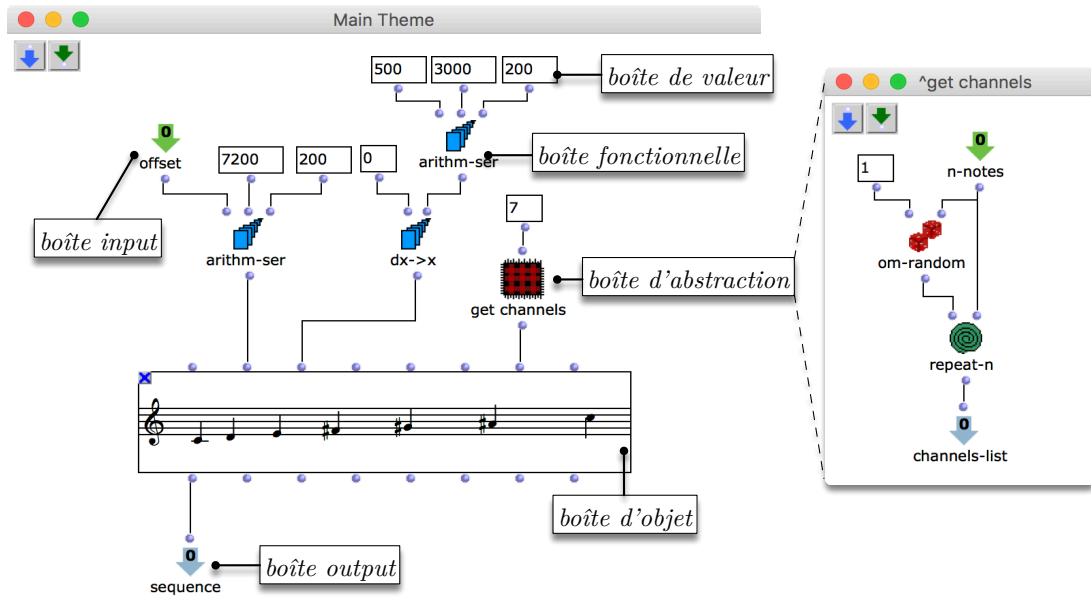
Main Theme

500 3000 200

boîte de valeur

arithm-ser

boîte fonctionnelle

0
offset

7200 200

0

7

boîte input

arithm-ser

dx->x

get channels

boîte d'abstraction

boîte d'objet

0
sequence

boîte output

^get channels

1

0
n-notes

om-random

repeat-n

0
channels-list